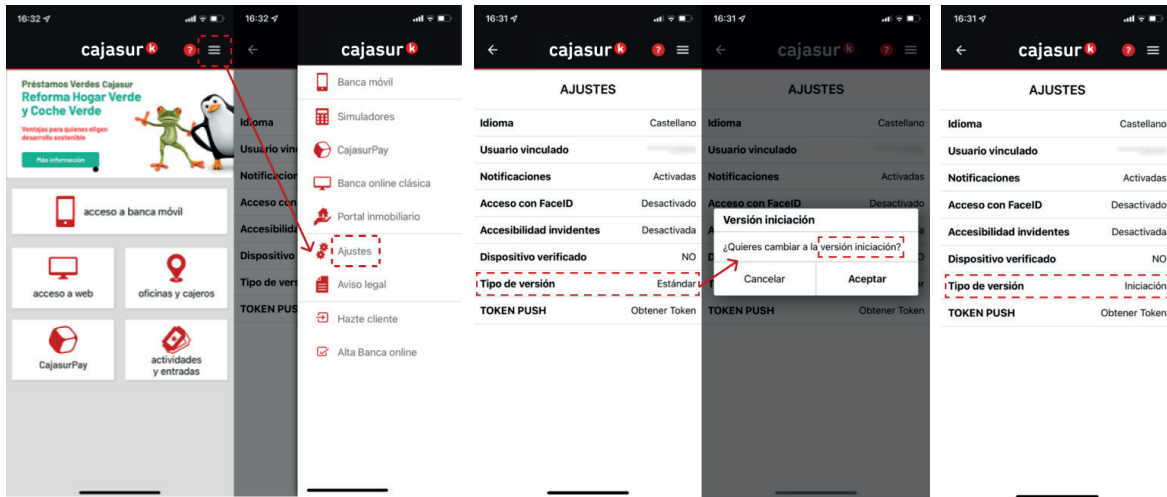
16:32

cajasur

Préstamos Verdes Cajasur
Reforma Hogar Verde y Coche Verde
Ventajas para quienes eligen desarrollo sostenible

Más información

acceso a banca móvil

acceso a web

oficinas y cajeros

CajasurPay

actividades y entradas

16:32

cajasur

Idioma
Usuario vinc
Notificacion
Acceso con
Accesibilid
Dispositivo
Tipo de vers
TOKEN PUS

Banca móvil
Simuladores
CajasurPay
Banca online clásica
Portal inmobiliario
Ajustes
Aviso legal
Hazte cliente
Alta Banca online

16:31

cajasur

AJUSTES

| | |
|---|---|
| Idioma | Castellano |
| Usuario vinculado | |
| Notificaciones | Activadas |
| Acceso con FaceID | Desactivado |
| Accesibilidad invidentes | Desactivada |
| Dispositivo verificado | NO |
| Tipo de versión | Estándar |
| TOKEN PUSH | Obtener Token |

16:31

cajasur

AJUSTES

Idioma Castellano
Usuario vinculado
Notificaciones Activadas
Acceso con FaceID Desactivado
Accesibilidad invidentes
Dispositivo
TOKEN PUSH Obtener Token

Versión iniciación
¿Quieres cambiar a la versión iniciación?
Cancelar
Aceptar

16:31

cajasur

AJUSTES

| | |
|---|---|
| Idioma | Castellano |
| Usuario vinculado | |
| Notificaciones | Activadas |
| Acceso con FaceID | Desactivado |
| Accesibilidad invidentes | Desactivada |
| Dispositivo verificado | NO |
| Tipo de versión | Iniciación |
| TOKEN PUSH | Obtener Token |